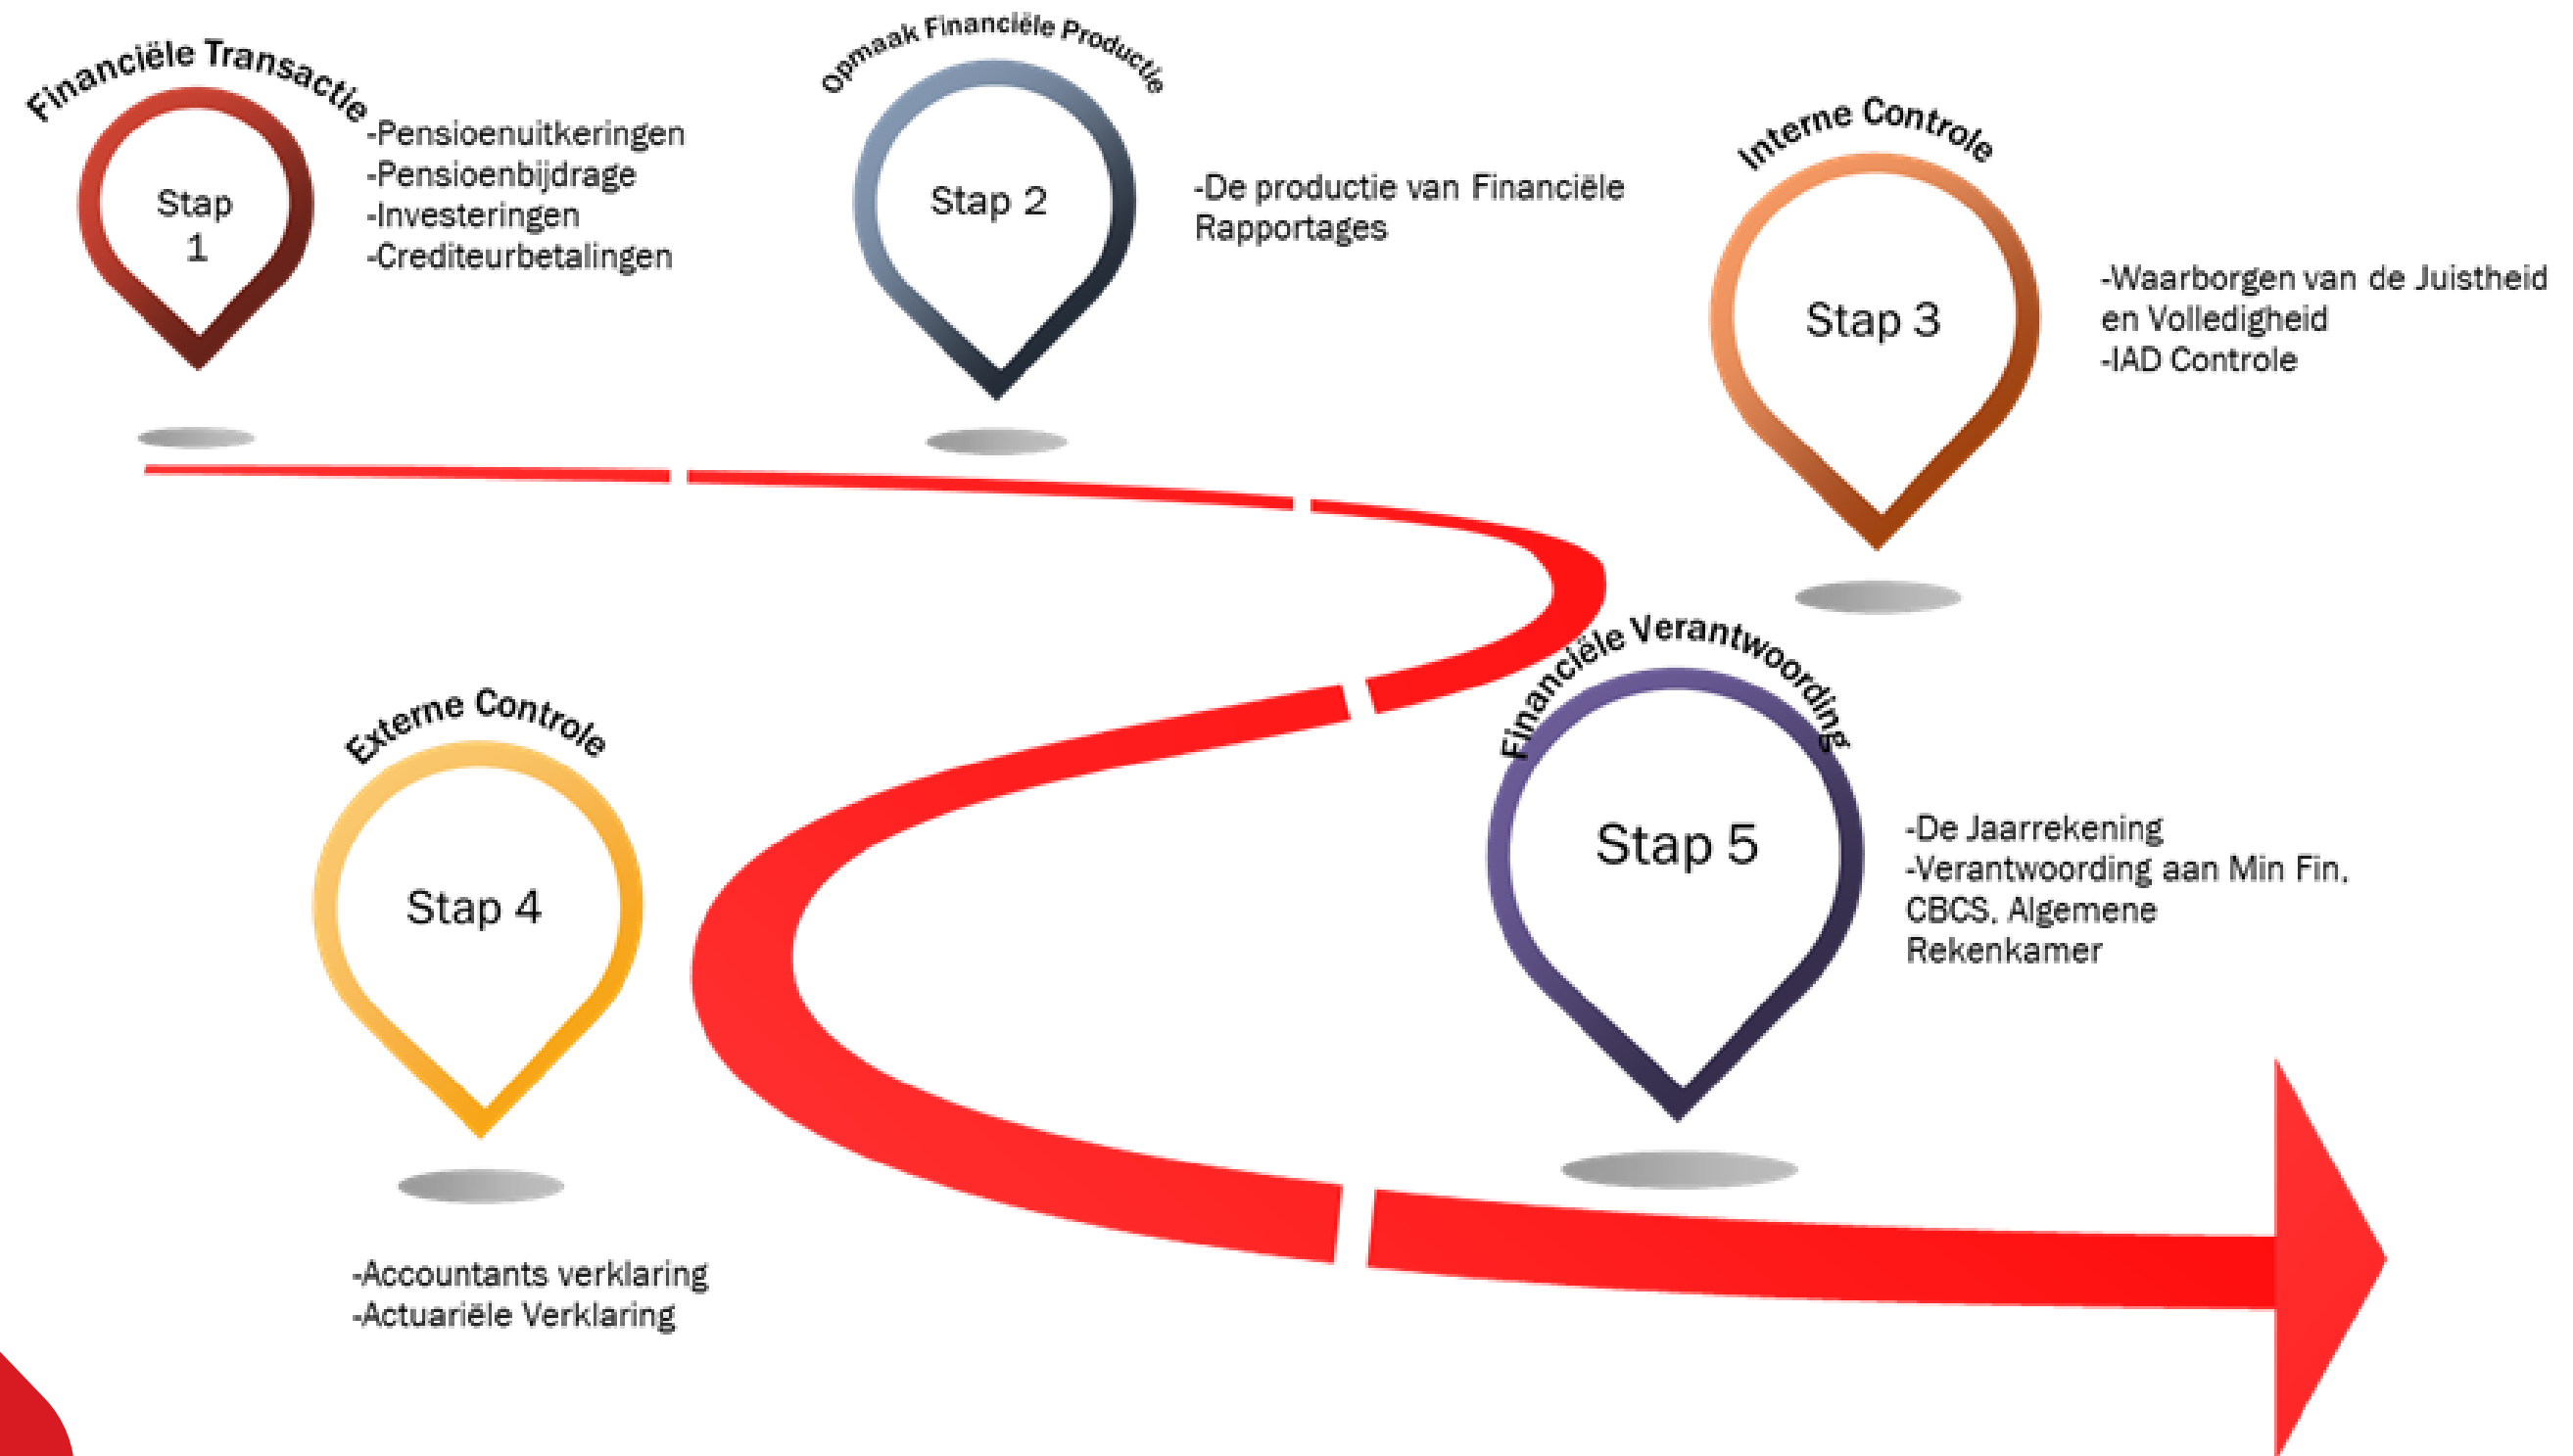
Financiële Transactie

Stap 1

-Pensioenuitkeringen
-Pensioenbijdrage
-Investeringen
-Crediteurbetalingen

Opmaak Financiële Productie

Stap 2

-De productie van Financiële Rapportages

Interne Controle

Stap 3

-Waarborgen van de Juistheid en Volledigheid
-IAD Controle

Externe Controle

Stap 4

-Accountants verklaring
-Actuariële Verklaring

Financiële Verantwoording

Stap 5

-De Jaarrekening
-Verantwoording aan Min Fin. CBCS. Algemene Rekenkamer